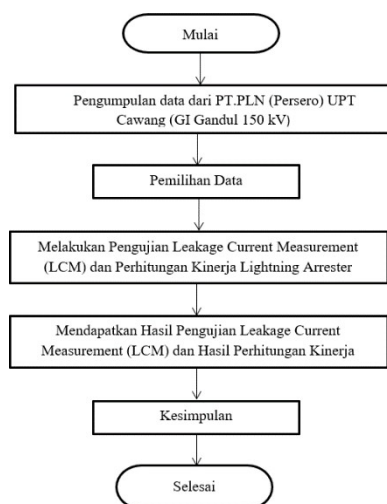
Mulai

Pengumpulan data dari PT.PLN (Persero) UPT Cawang (GI Gandul 150 kV)

Pemilihan Data

Melakukan Pengujian Leakage Current Measurement (LCM) dan Perhitungan Kinerja Lightning Arrester

Mendapatkan Hasil Pengujian Leakage Current Measurement (LCM) dan Hasil Perhitungan Kinerja

Kesimpulan

Selesai